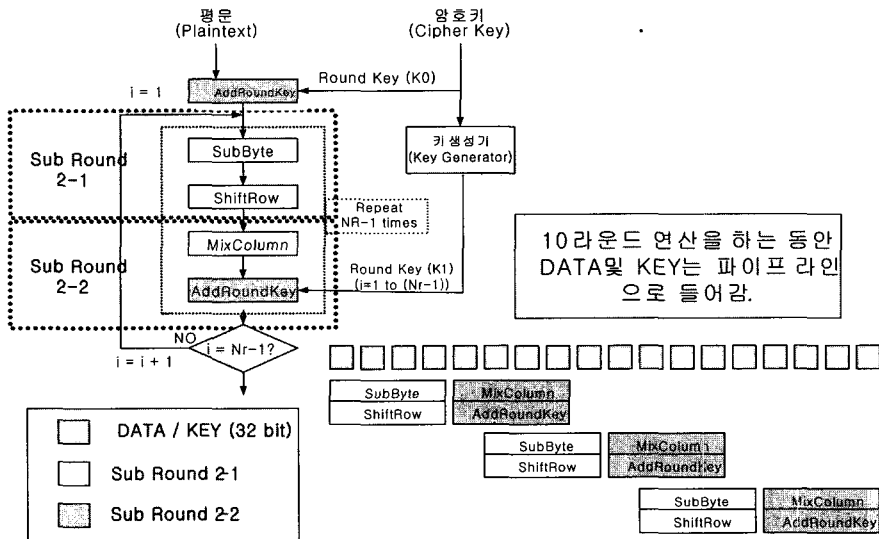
평문
(Plaintext)

암호키
(Cipher Key)

AddRoundKey

Round Key (K0)

i = 1

Sub Round 2-1

SubByte

ShiftRow

키생성기
(Key Generator)

Repeat NR-1 times

Sub Round 2-2

MixColumn

AddRoundKey

Round Key (K1)
(i=1 to (Nr-1))

10라운드 연산을 하는 동안 DATA및 KEY는 파이프 라인으로 들어감.

NO

i = i + 1

i = Nr-1?

SubByte | MixColumn
ShiftRow | AddRoundKey

SubByte | MixColumn
ShiftRow | AddRoundKey

SubByte | MixColumn
ShiftRow | AddRoundKey

DATA / KEY (32 bit)

Sub Round 2-1

Sub Round 2-2